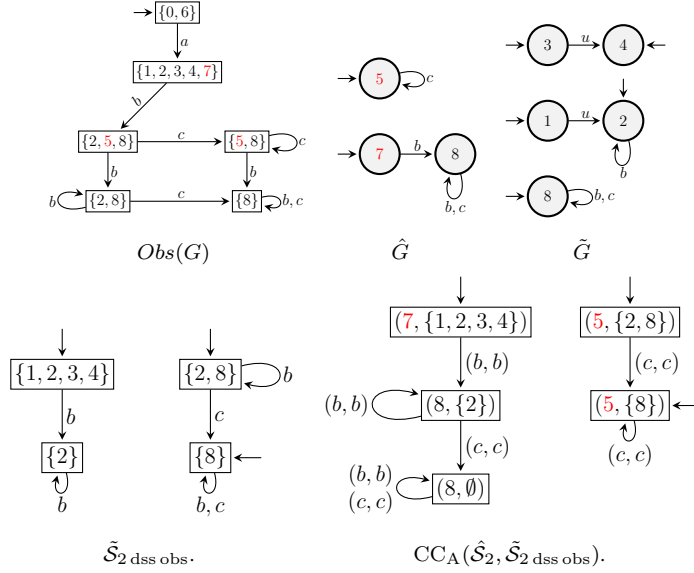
$\{0, 6\}$
$a$
$\{1, 2, 3, 4, 7\}$
$b$
$\{2, 5, 8\}$
$c$
$\{5, 8\}$
$c$
$b$
$b$
$b$
$\{2, 8\}$
$c$
$\{8\}$
$b, c$

$Obs(G)$

5
$c$
7
$b$
8
$b, c$

$\hat{G}$

3
$u$
4
1
$u$
2
$b$
8
$b, c$

$\tilde{G}$

$\{1, 2, 3, 4\}$
$b$
$\{2\}$
$b$

$\{2, 8\}$
$b$
$c$
$\{8\}$
$b, c$

$\tilde{\mathcal{S}}_{2\text{ dss obs}}$.

$(7, \{1, 2, 3, 4\})$
$(b, b)$
$(b, b)$
$(8, \{2\})$
$(c, c)$
$(b, b)$
$(c, c)$
$(8, \emptyset)$

$(5, \{2, 8\})$
$(c, c)$
$(5, \{8\})$
$(c, c)$

$\mathrm{CC}_{\mathrm{A}}(\hat{\mathcal{S}}_2, \tilde{\mathcal{S}}_{2\text{ dss obs}})$.